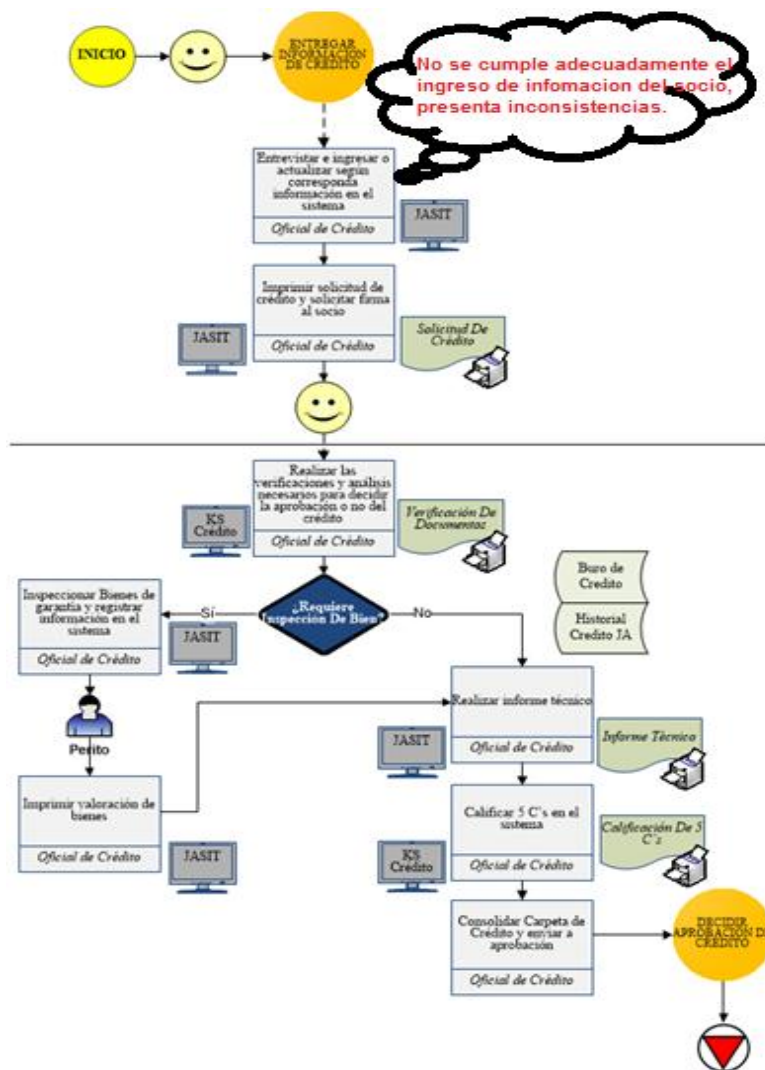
INICIO

ENTREGAR INFORMACIÓN DE CRÉDITO

No se cumple adecuadamente el ingreso de infomacion del socio, presenta inconsistencias.

Entrevistar e ingresar o actualizar según corresponda información en el sistema

Oficial de Crédito

JASIT

Imprimir solicitud de crédito y solicitar firma al socio

Oficial de Crédito

JASIT

Solicitud De Crédito

Realizar las verificaciones y análisis necesarios para decidir la aprobación o no del crédito

Oficial de Crédito

KS Crédito

Verificación De Documentos

Buro de Credito

Historial Credito JA

Inspeccionar Bienes de garantía y registrar información en el sistema

Oficial de Crédito

Sí

¿Requiere Inspección De Bien?

No

JASIT

Perito

Realizar informe técnico

Oficial de Crédito

JASIT

Informe Técnico

Imprimir valoración de bienes

Oficial de Crédito

JASIT

Calificar 5 C's en el sistema

Oficial de Crédito

KS Crédito

Calificación De 5 C's

Consolidar Carpeta de Crédito y enviar a aprobación

Oficial de Crédito

DECIDIR APROBACIÓN DE CRÉDITO